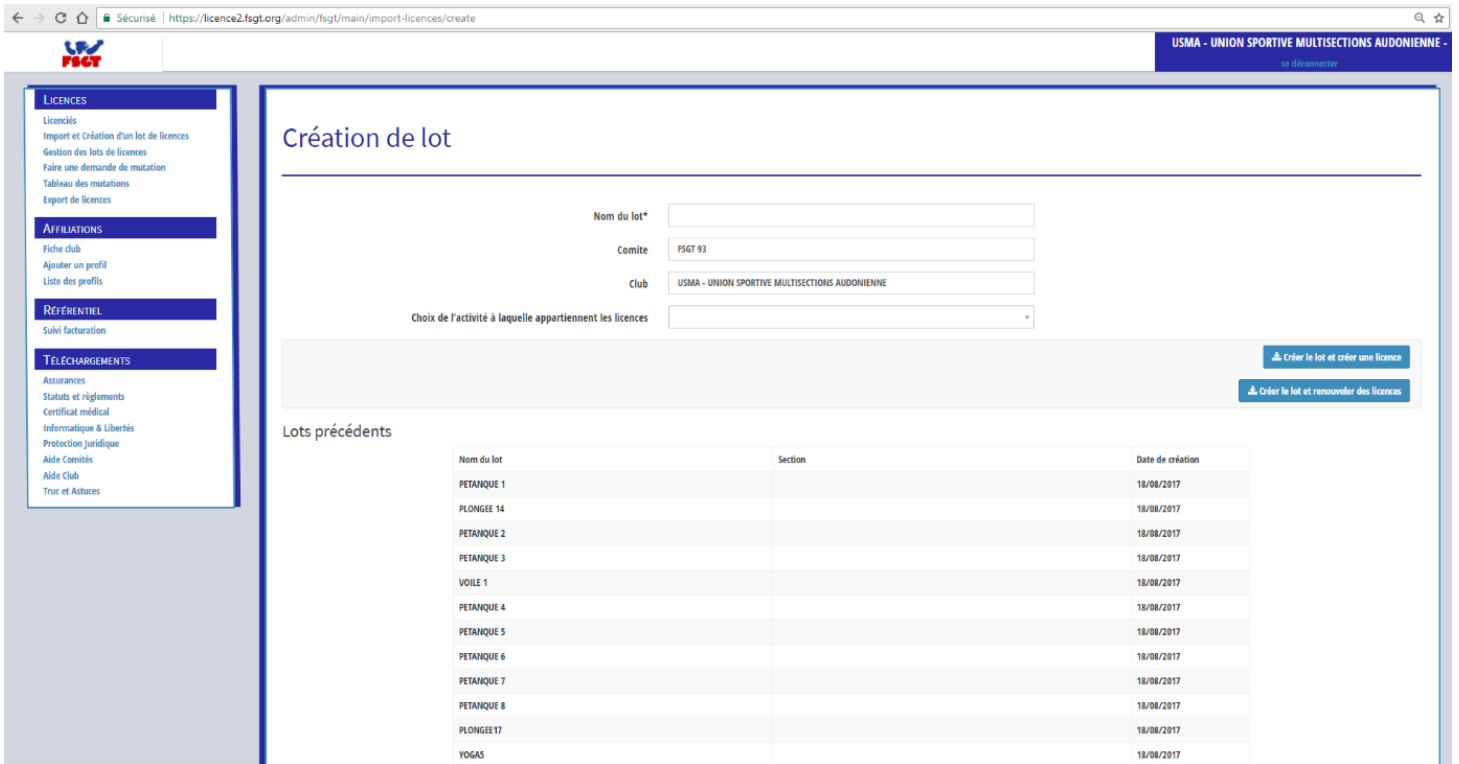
Sécurisé | https://licence2.fsgt.org/admin/fsgt/main/import-licences/create

FSGT

USMA - UNION SPORTIVE MULTISECTIONS AUDONIENNE -
se déconnecter

LICENCES
Licenciés
Import et Création d'un lot de licences
Gestion des lots de licences
Faire une demande de mutation
Tableau des mutations
Export de licences

AFFILIATIONS
Fiche club
Ajouter un profil
Liste des profils

RÉFÉRENTIEL
Suivi facturation

TÉLÉCHARGEMENTS
Assurances
Statuts et règlements
Certificat médical
Informatique & Libertés
Protection Juridique
Aide Comités
Aide Club
Truc et Astuces

Création de lot

Nom du lot*

Comite FSGT 93

Club USMA - UNION SPORTIVE MULTISECTIONS AUDONIENNE

Choix de l'activité à laquelle appartiennent les licences

Créer le lot et créer une licence

Créer le lot et renouveler des licences

Lots précédents

| Nom du lot | Section | Date de création |
|---|---|---|
| PETANQUE 1 | | 18/08/2017 |
| PLONGEE 14 | | 18/08/2017 |
| PETANQUE 2 | | 18/08/2017 |
| PETANQUE 3 | | 18/08/2017 |
| VOILE 1 | | 18/08/2017 |
| PETANQUE 4 | | 18/08/2017 |
| PETANQUE 5 | | 18/08/2017 |
| PETANQUE 6 | | 18/08/2017 |
| PETANQUE 7 | | 18/08/2017 |
| PETANQUE 8 | | 18/08/2017 |
| PLONGEE17 | | 18/08/2017 |
| YOGA5 | | 18/08/2017 |